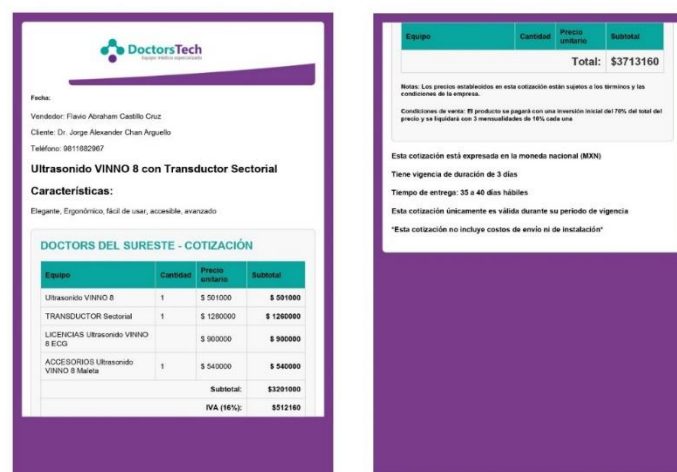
DoctorsTech
Equipo médico especializado

Fecha:

Vendedor: Flavio Abraham Castillo Cruz

Cliente: Dr. Jorge Alexander Chan Arguello

Teléfono: 9811882967

Ultrasonido VINNO 8 con Transductor Sectorial

Características:

Elegante, Ergonómico, fácil de usar, accesible, avanzado

DOCTORS DEL SURESTE - COTIZACIÓN

| Equipo | Cantidad | Precio unitario | Subtotal |
|---|---|---|---|
| Ultrasonido VINNO 8 | 1 | $ 501000 | $ 501000 |
| TRANSDUCTOR Sectorial | 1 | $ 1280000 | $ 1260000 |
| LICENCIAS Ultrasonido VINNO 8 ECG | | $ 900000 | $ 900000 |
| ACCESORIOS Ultrasonido VINNO 8 Maleta | 1 | $ 540000 | $ 540000 |
| | | Subtotal: | $3201000 |
| | | IVA (16%): | $512160 |

| Equipo | Cantidad | Precio unitario | Subtotal |
|---|---|---|---|
| | | Total: | $3713160 |

Notas: Los precios establecidos en esta cotización están sujetos a los términos y las condiciones de la empresa.

Condiciones de venta: El producto se pagará con una inversión inicial del 70% del total del precio y se liquidará con 3 mensualidades de 10% cada una

Esta cotización está expresada en la moneda nacional (MXN)

Tiene vigencia de duración de 3 días

Tiempo de entrega: 35 a 40 días hábiles

Esta cotización únicamente es válida durante su periodo de vigencia

*Esta cotización no incluye costos de envío ni de instalación*